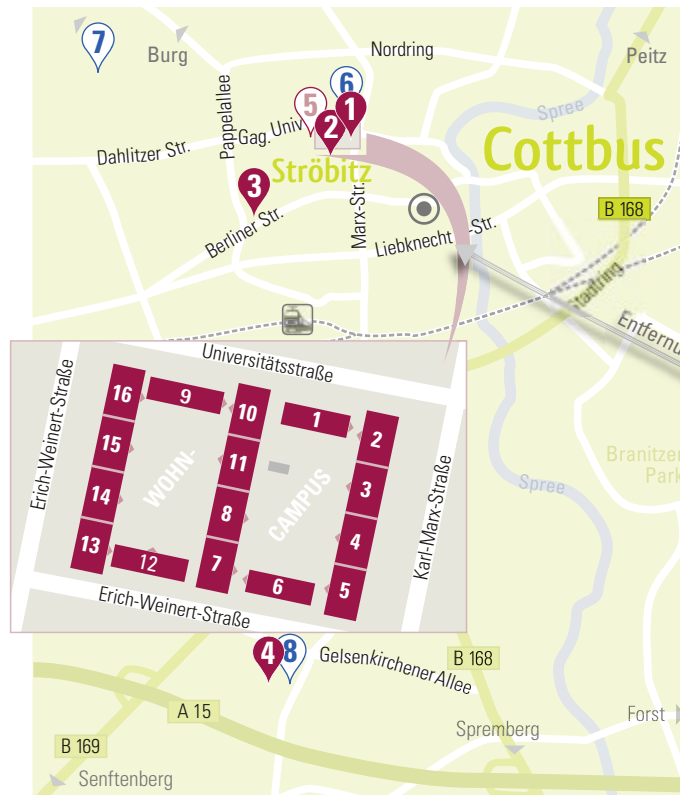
7
Burg
Nordring
Peitz
6
5
1
Pappelallee
Gag. Univ
2
Spree
Cottbus
Dahlitzer Str.
Ströbitz
3
Marx-Str.
B 168
Berliner Str.
Liebknecht Str.
tadtring
Entfernu
Universitätsstraße
16
9
10
1
2
15
11
Erich-Weinert-Straße
WOHN-
Branitzer Park
3
14
8
CAMPUS
Spree
4
13
Karl-Marx-Straße
12
7
6
5
Erich-Weinert-Straße
4
8
Gelsenkirchener Allee
B 168
A 15
Forst
Spremberg
B 169
Senftenberg